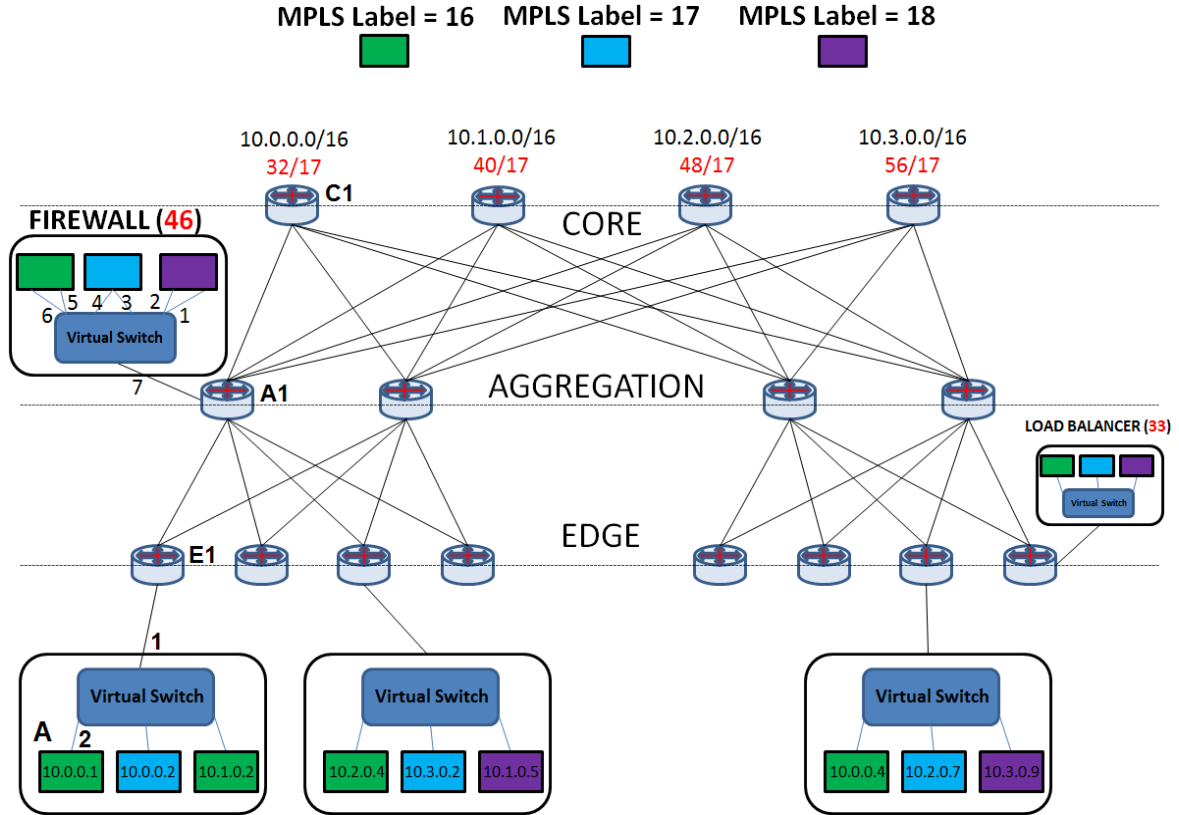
MPLS Label = 16 MPLS Label = 17 MPLS Label = 18

10.0.0.0/16
32/17

10.1.0.0/16
40/17

10.2.0.0/16
48/17

10.3.0.0/16
56/17

C1

CORE

FIREWALL (46)

5 4 3 2
6 1
Virtual Switch
7

A1

AGGREGATION

LOAD BALANCER (33)

Virtual Switch

EDGE

E1

1

Virtual Switch
A
2
10.0.0.1 10.0.0.2 10.1.0.2

Virtual Switch
10.2.0.4 10.3.0.2 10.1.0.5

Virtual Switch
10.0.0.4 10.2.0.7 10.3.0.9